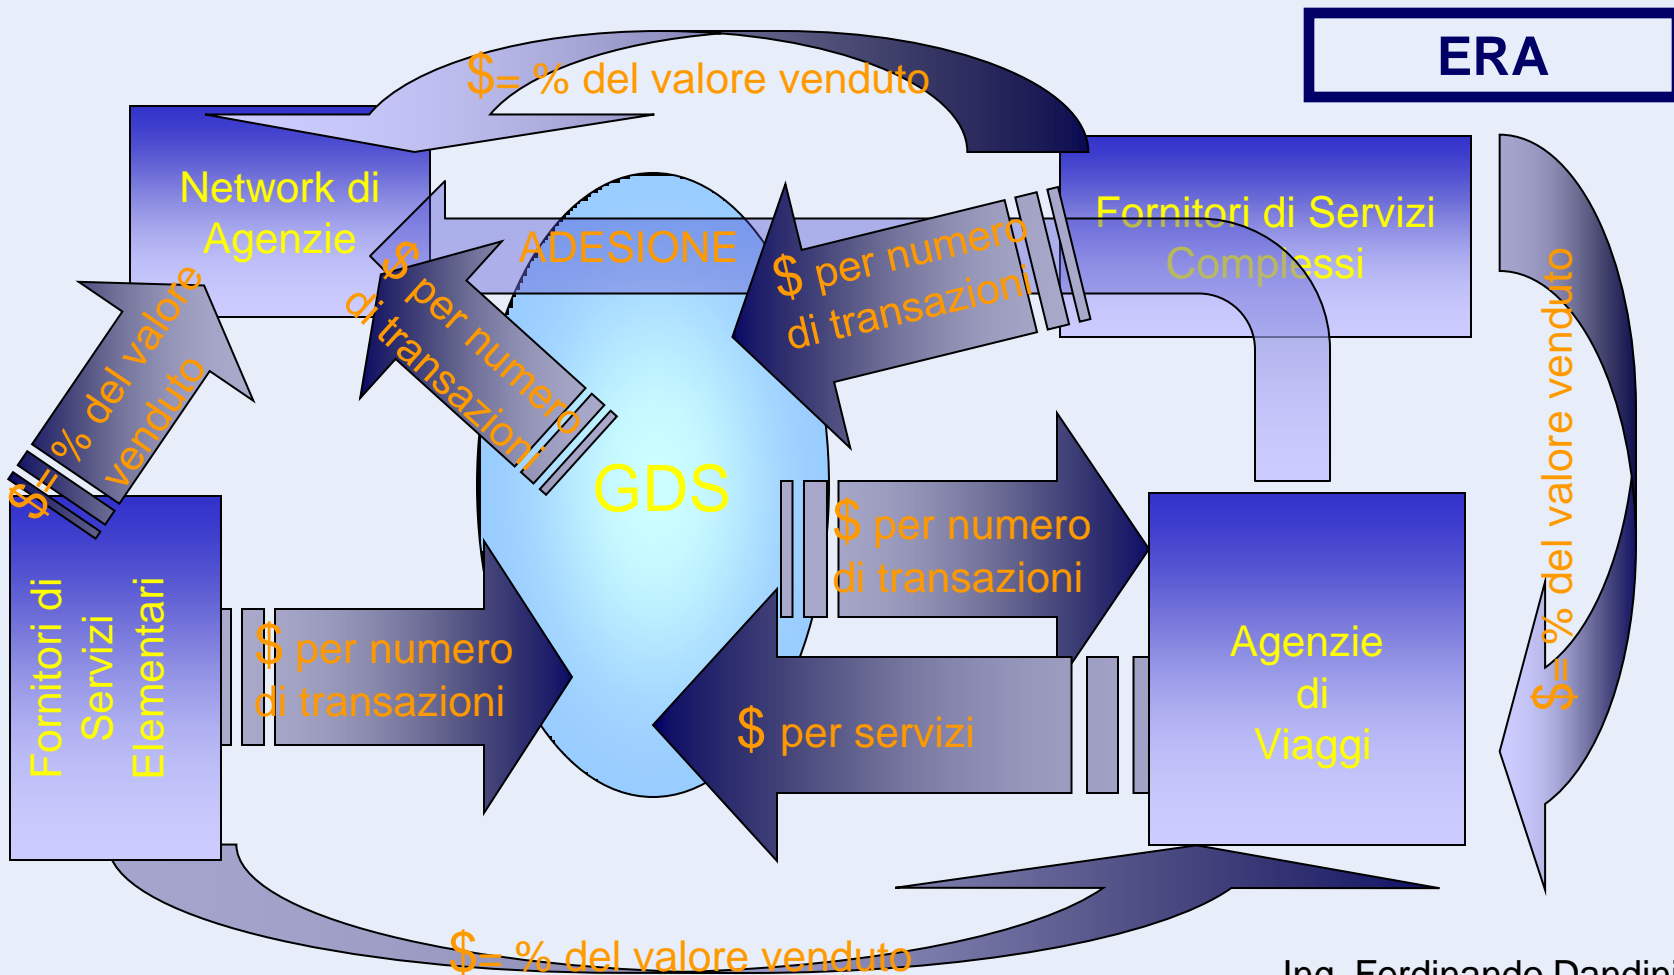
ERA

$= % del valore venduto

Network di Agenzie

ADESIONE

Fornitori di Servizi Complessi

$ per numero di transazioni

$ per numero di transazioni

$= % del valore venduto

$= % del valore venduto

GDS

$ per numero di transazioni

Fornitori di Servizi Elementari

$ per numero di transazioni

$ per servizi

Agenzie di Viaggi

$= % del valore venduto

Ing. Ferdinando Dandin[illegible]